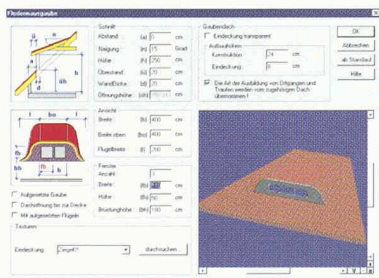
Fledermausgaube

Schnitt
Abstand (a) 0 cm
Neigung (n) 15 Grad
Höhe (h) 250 cm
Überstand (ü) 10 cm
Wanddicke (d) 20 cm
Öffnungshöhe (öh) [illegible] cm

Ansicht
Breite (b) 400 cm
Breite oben (bo) 150 cm
Flügelbreite (f) 200 cm

Fenster
Anzahl 1
Breite (fb) 100 cm
Höhe (fh) 50 cm
Brüstungshöhe (bh) 100 cm

Gaubendach
Eindeckung transparent
Aufbauhöhen
Konstruktion 24 cm
Eindeckung 6 cm
Die Art der Ausbildung von Ortgängen und Traufen werden vom zugehörigen Dach übernommen

OK
Abbrechen
als Standard
Hilfe

Aufgesetzte Gaube
Durchziehung bis zur Decke
Mit aufgesetzten Flügeln

Texturen
Eindeckung Ziegel1 durchsuchen

ü
n
a
h
öh
d
bo
b
f
fb
fh
bh